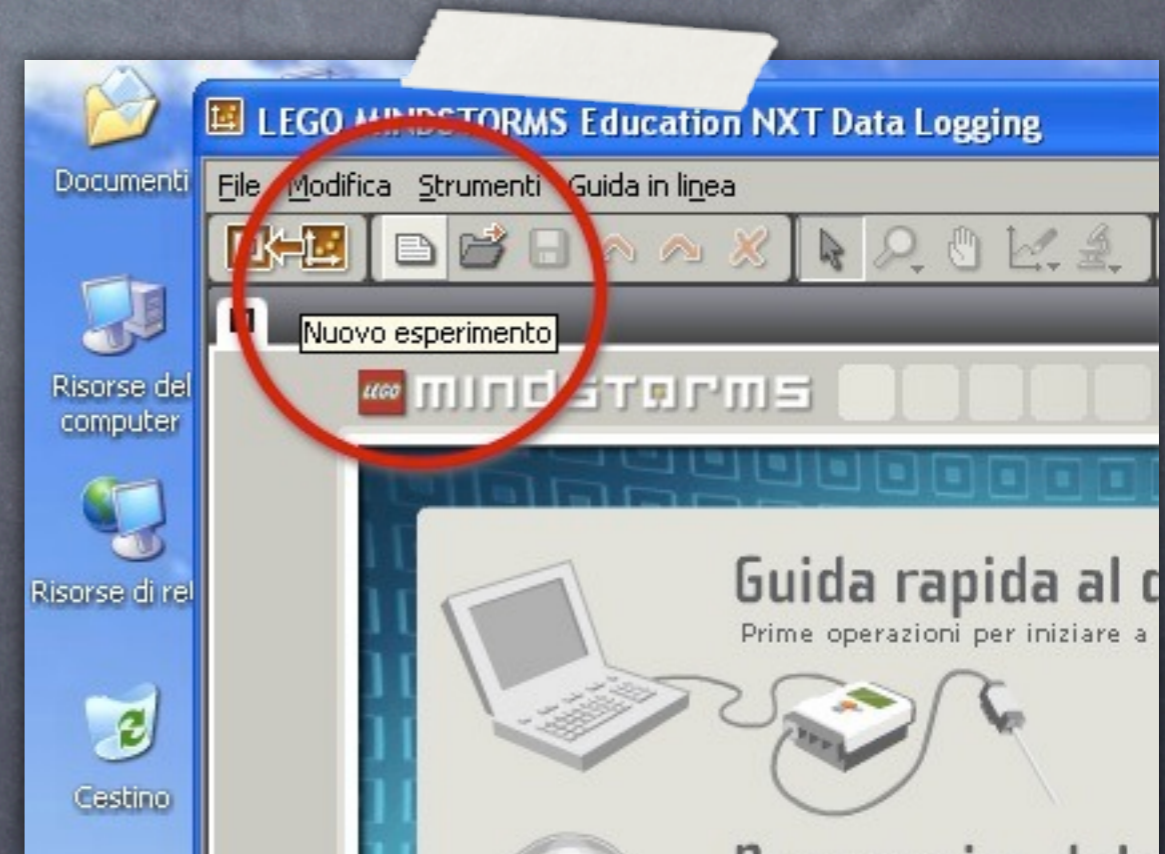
Documenti

Risorse del computer

Risorse di rel

Cestino

LEGO MINDSTORMS Education NXT Data Logging

File Modifica Strumenti Guida in linea

Nuovo esperimento

LEGO MINDSTORMS

Guida rapida al d

Prime operazioni per iniziare a